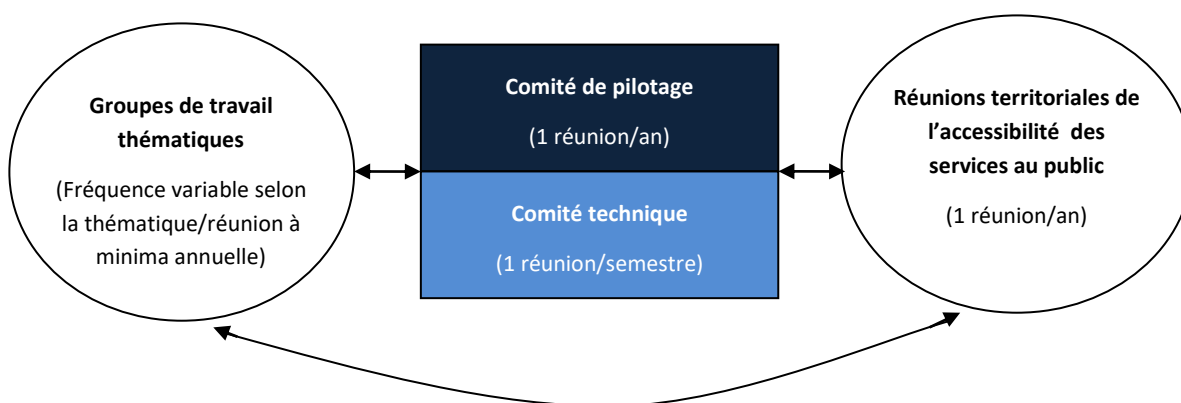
Groupes de travail thématiques

(Fréquence variable selon la thématique/réunion à minima annuelle)

Comité de pilotage

(1 réunion/an)

Comité technique

(1 réunion/semestre)

Réunions territoriales de l'accessibilité des services au public

(1 réunion/an)